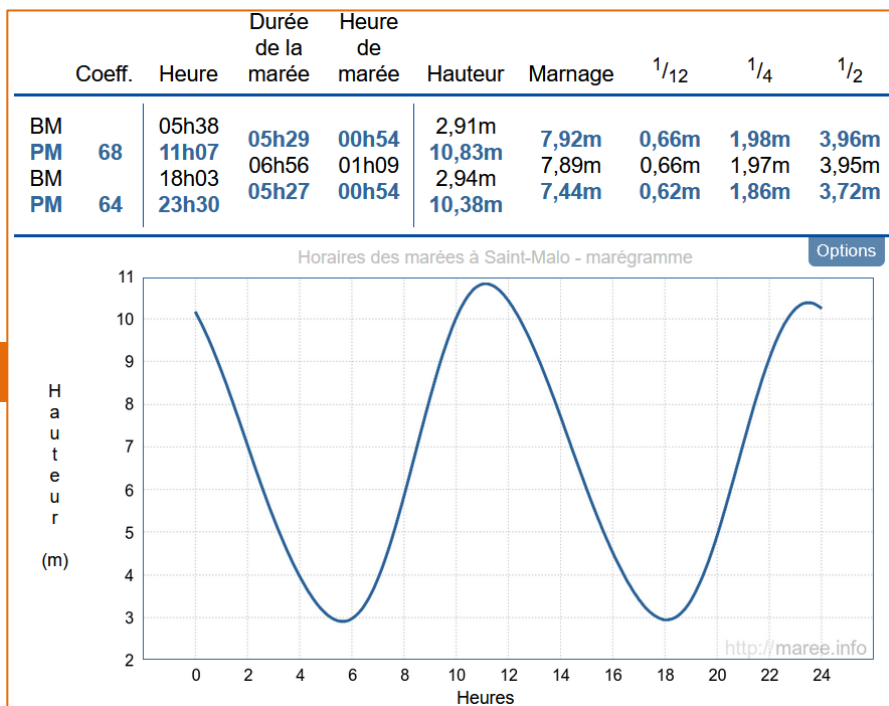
|  | Coeff. | Heure | Durée de la marée | Heure de marée | Hauteur | Marnage | $^1/_{12}$ | $^1/_4$ | $^1/_2$ |
|---|---|---|---|---|---|---|---|---|---|
| BM |  | 05h38 |  |  | 2,91m |  |  |  |  |
| PM | 68 | 11h07 | 05h29 | 00h54 | 10,83m | 7,92m | 0,66m | 1,98m | 3,96m |
| BM |  | 18h03 | 06h56 | 01h09 | 2,94m | 7,89m | 0,66m | 1,97m | 3,95m |
| PM | 64 | 23h30 | 05h27 | 00h54 | 10,38m | 7,44m | 0,62m | 1,86m | 3,72m |

Horaires des marées à Saint-Malo - marégramme

Options

Hauteur (m)

11
10
9
8
7
6
5
4
3
2

0 2 4 6 8 10 12 14 16 18 20 22 24

Heures

http://maree.info